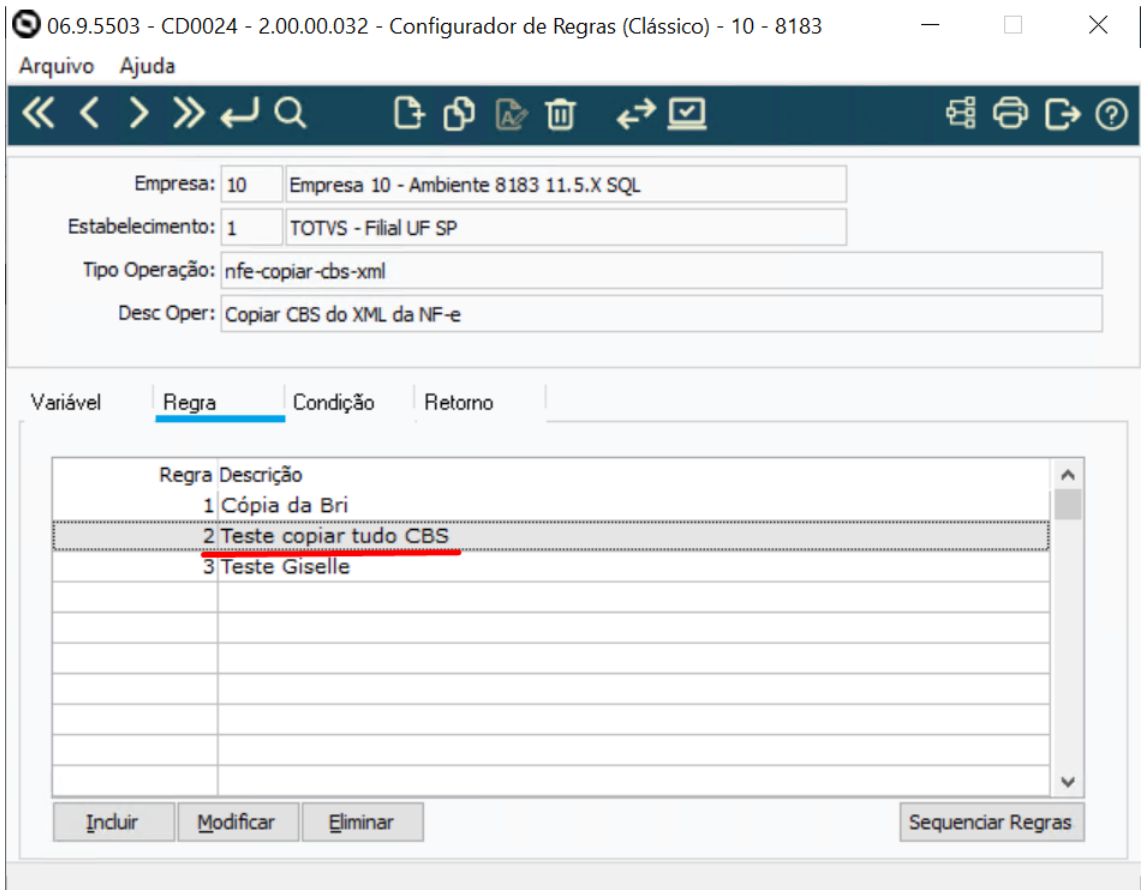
06.9.5503 - CD0024 - 2.00.00.032 - Configurador de Regras (Clássico) - 10 - 8183

Arquivo Ajuda

Empresa: 10 Empresa 10 - Ambiente 8183 11.5.X SQL

Estabelecimento: 1 TOTVS - Filial UF SP

Tipo Operação: nfe-copiar-cbs-xml

Desc Oper: Copiar CBS do XML da NF-e

Variável Regra Condição Retorno

| Regra | Descrição |
|---|---|
| 1 | Cópia da Bri |
| 2 | Teste copiar tudo CBS |
| 3 | Teste Giselle |

Incluir Modificar Eliminar Sequenciar Regras